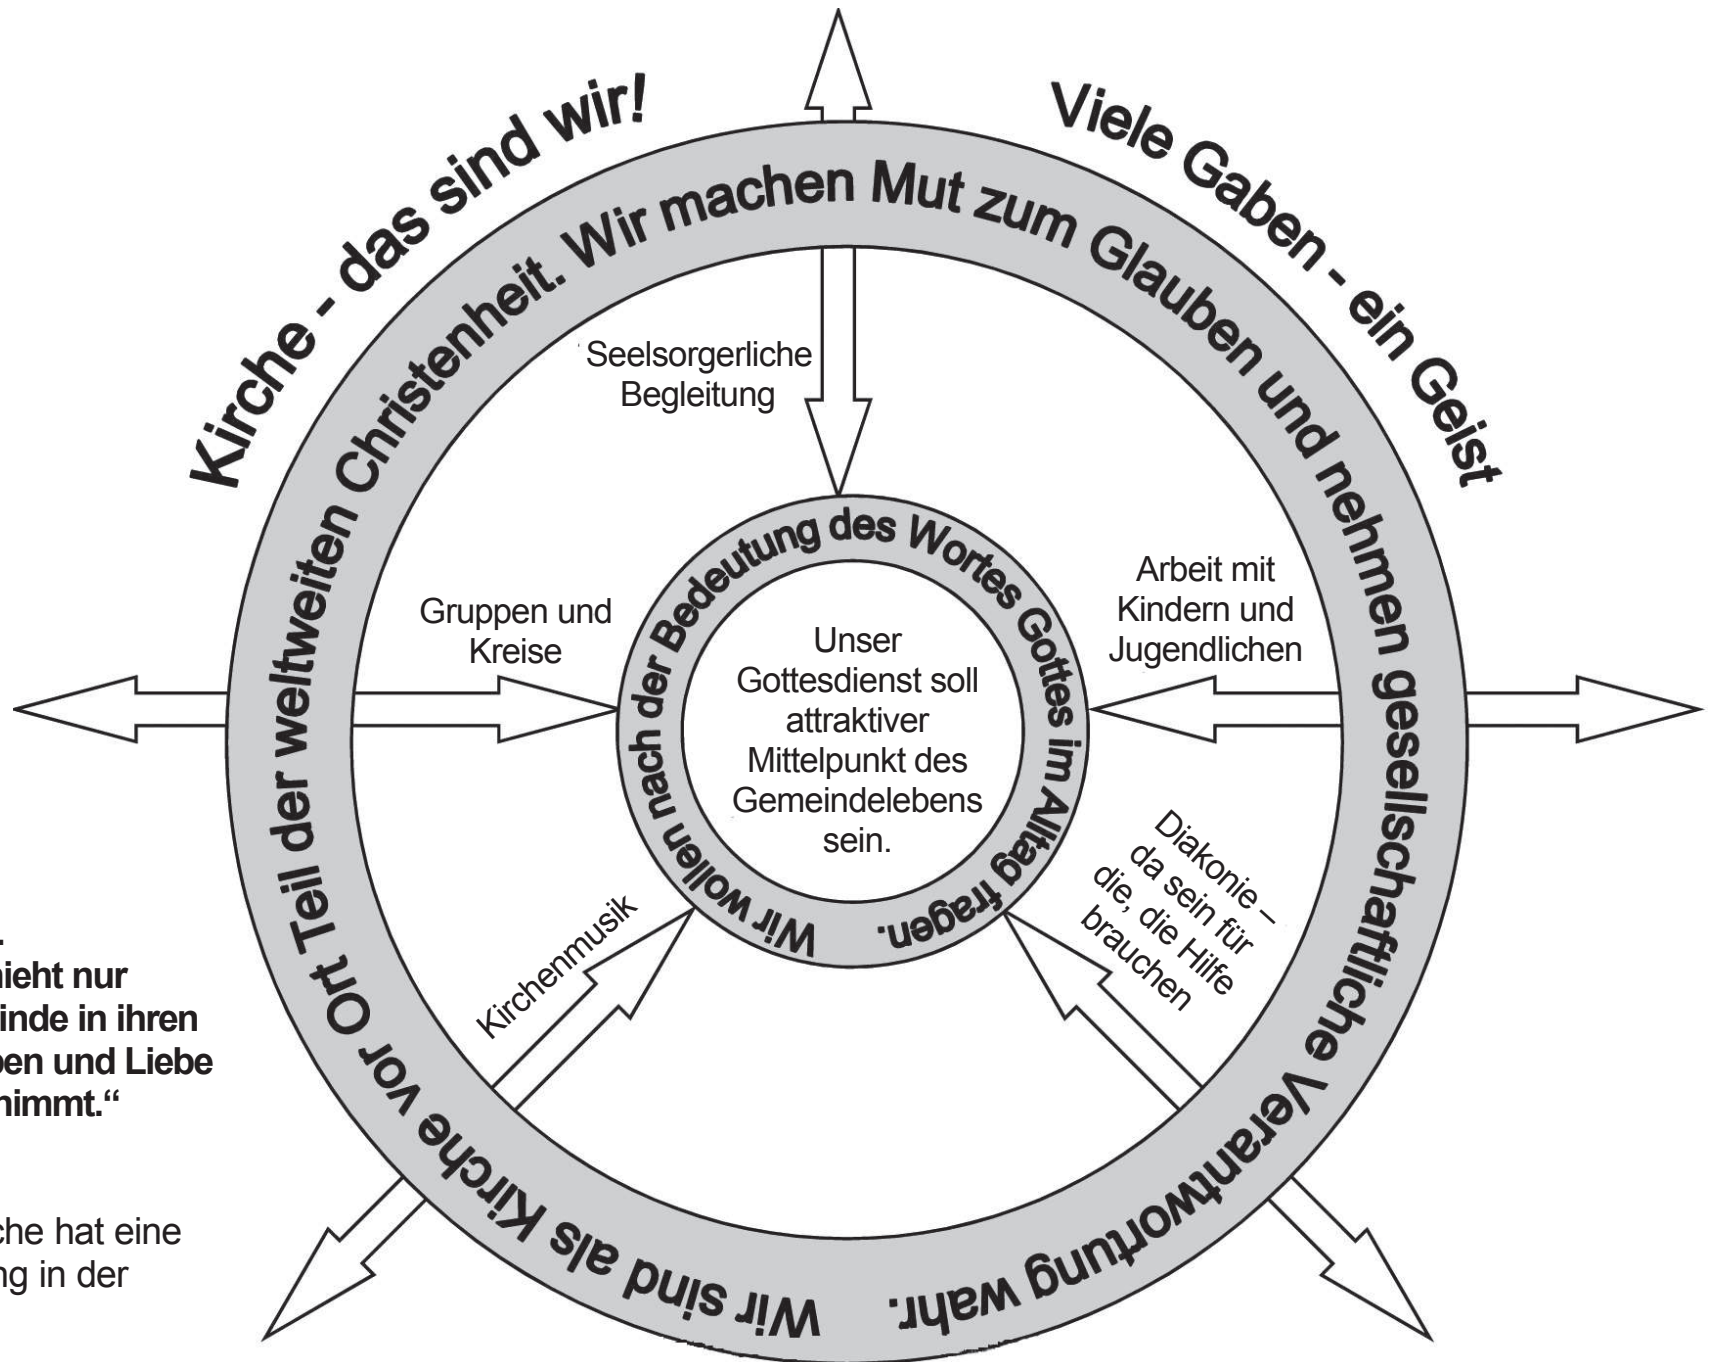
Kirche - das sind wir!

Viele Gaben - ein Geist

Wir machen Mut zum Glauben und nehmen gesellschaftliche Verantwortung wahr. Wir sind als Kirche vor Ort Teil der weltweiten Christenheit.

Seelsorgerliche Begleitung

Gruppen und Kreise

Arbeit mit Kindern und Jugendlichen

Wir wollen nach der Bedeutung des Wortes Gottes im Alltag fragen.

Unser Gottesdienst soll attraktiver Mittelpunkt des Gemeindelebens sein.

Kirchenmusik

Diakonie – da sein für die, die Hilfe brauchen

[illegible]ieht nur
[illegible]inde in ihren
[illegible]en und Liebe
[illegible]nimmt.“

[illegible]che hat eine
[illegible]ng in der